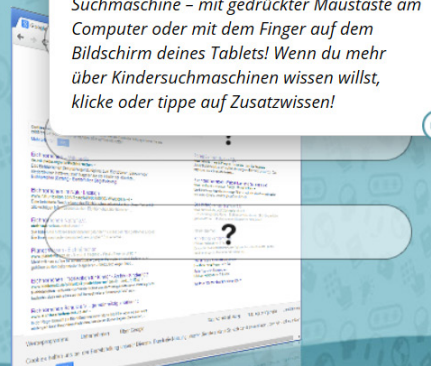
Suchmaschine – mit gedrückter Maustaste am Computer oder mit dem Finger auf dem Bildschirm deines Tablets! Wenn du mehr über Kindersuchmaschinen wissen willst, klicke oder tippe auf Zusatzwissen!

?

?